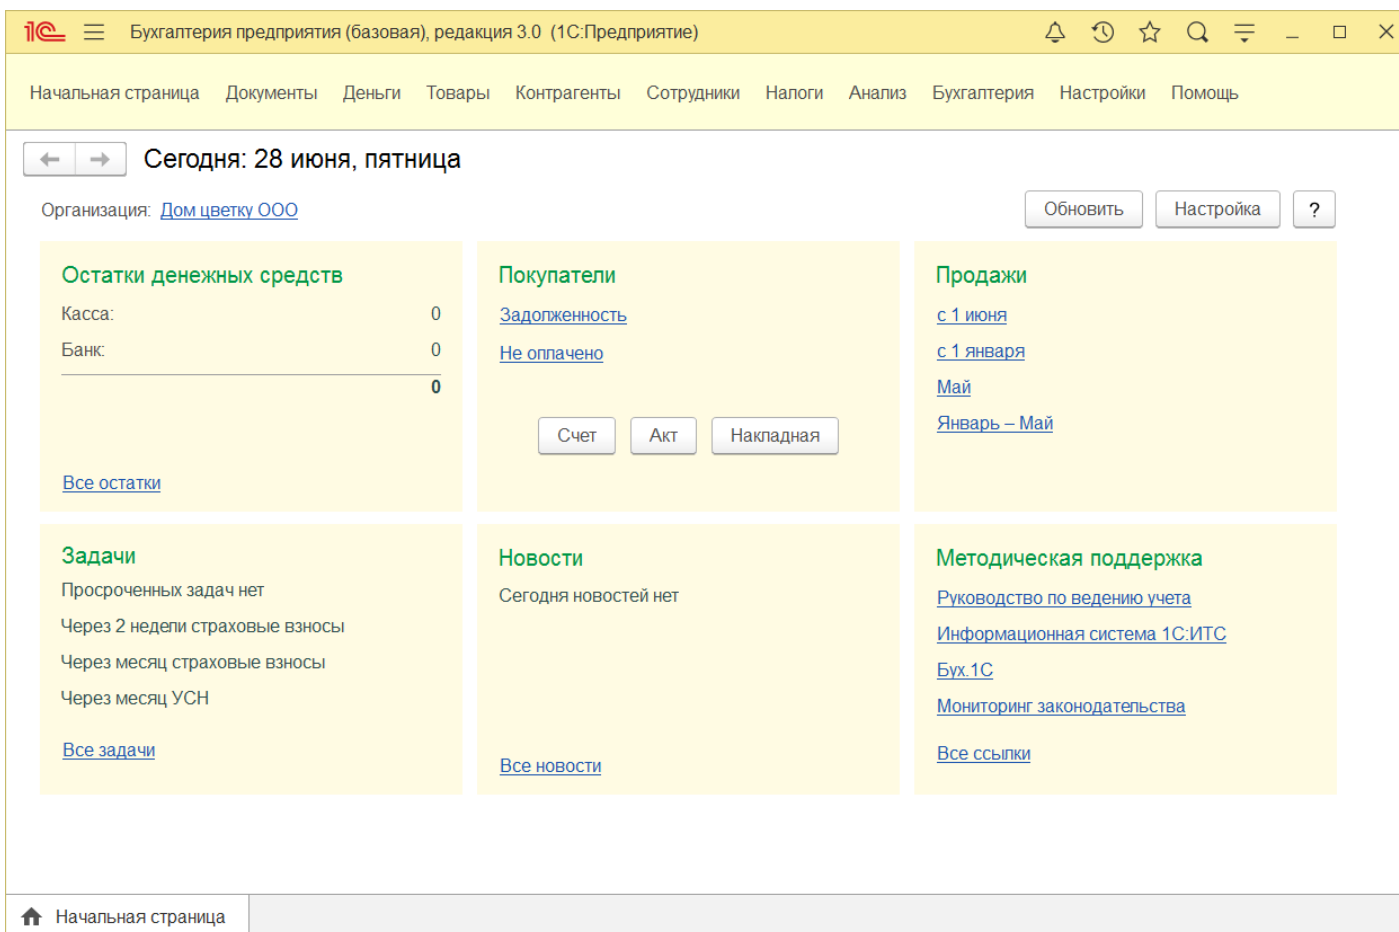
1С Бухгалтерия предприятия (базовая), редакция 3.0 (1С:Предприятие)

Начальная страница Документы Деньги Товары Контрагенты Сотрудники Налоги Анализ Бухгалтерия Настройки Помощь

Сегодня: 28 июня, пятница

Организация: Дом цветку ООО

Обновить Настройка ?

Остатки денежных средств

| | |
|---|---|
| Касса: | 0 |
| Банк: | 0 |
| | 0 |

Все остатки

Покупатели

Задолженность

Не оплачено

Счет Акт Накладная

Продажи

с 1 июня

с 1 января

Май

Январь – Май

Задачи

Просроченных задач нет

Через 2 недели страховые взносы

Через месяц страховые взносы

Через месяц УСН

Все задачи

Новости

Сегодня новостей нет

Все новости

Методическая поддержка

Руководство по ведению учета

Информационная система 1С:ИТС

Бух.1С

Мониторинг законодательства

Все ссылки

Начальная страница